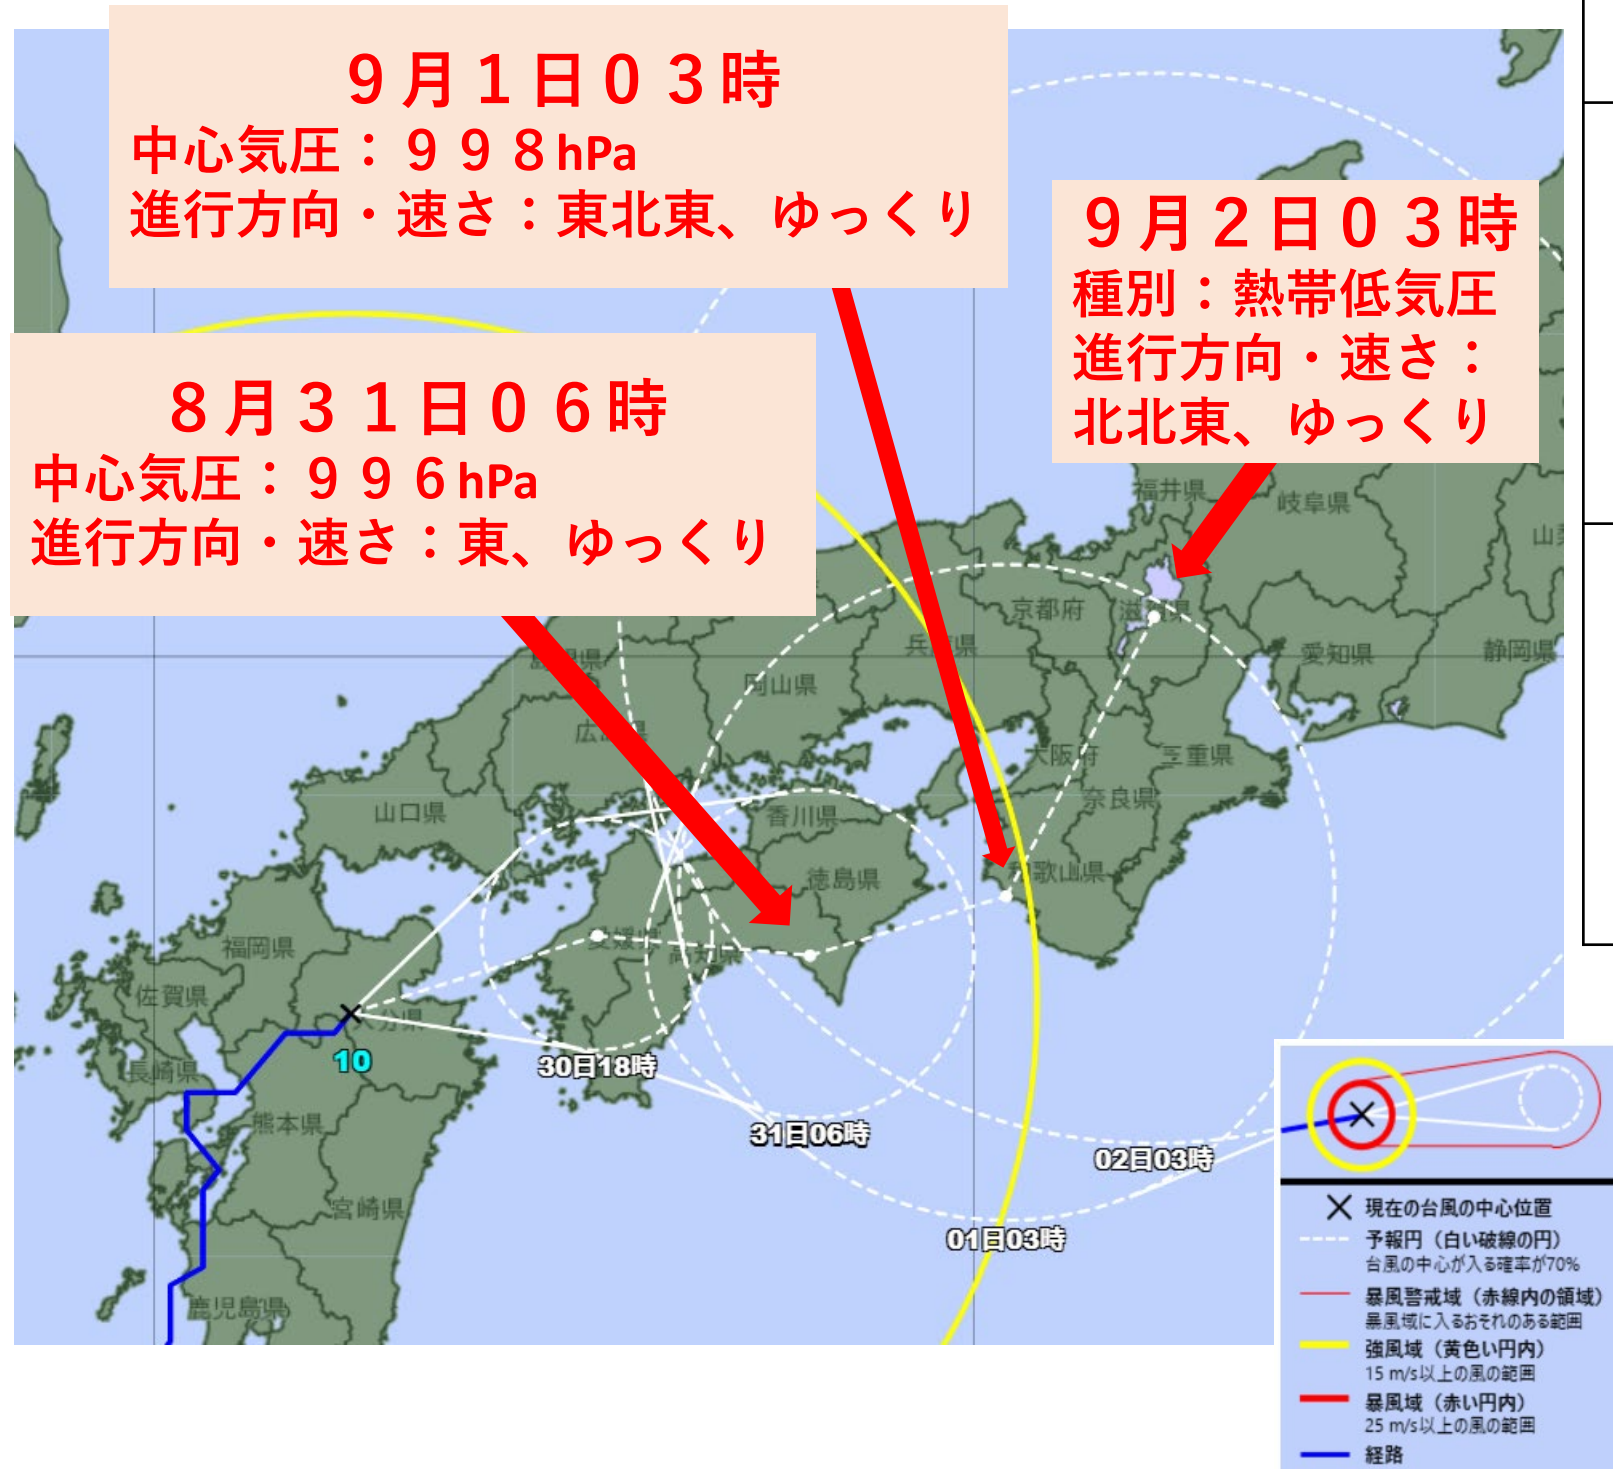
９月１日０３時
中心気圧：９９８hPa
進行方向・速さ：東北東、ゆっくり

９月２日０３時
種別：熱帯低気圧
進行方向・速さ：
北北東、ゆっくり

８月３１日０６時
中心気圧：９９６hPa
進行方向・速さ：東、ゆっくり

福井県
岐阜県
山
京都府
滋賀県
兵庫県
愛知県
静岡県
岡山県
広島県
大阪府
三重県
山口県
香川県
奈良県
徳島県
和歌山県
愛媛県
高知県
福岡県
佐賀県
大分県
長崎県
熊本県
宮崎県
鹿児島県
10
30日18時
31日06時
02日03時
01日03時

現在の台風の中心位置
予報円（白い破線の円）
台風の中心が入る確率が70%
暴風警戒域（赤線内の領域）
暴風域に入るおそれのある範囲
強風域（黄色い円内）
15 m/s以上の風の範囲
暴風域（赤い円内）
25 m/s以上の風の範囲
経路